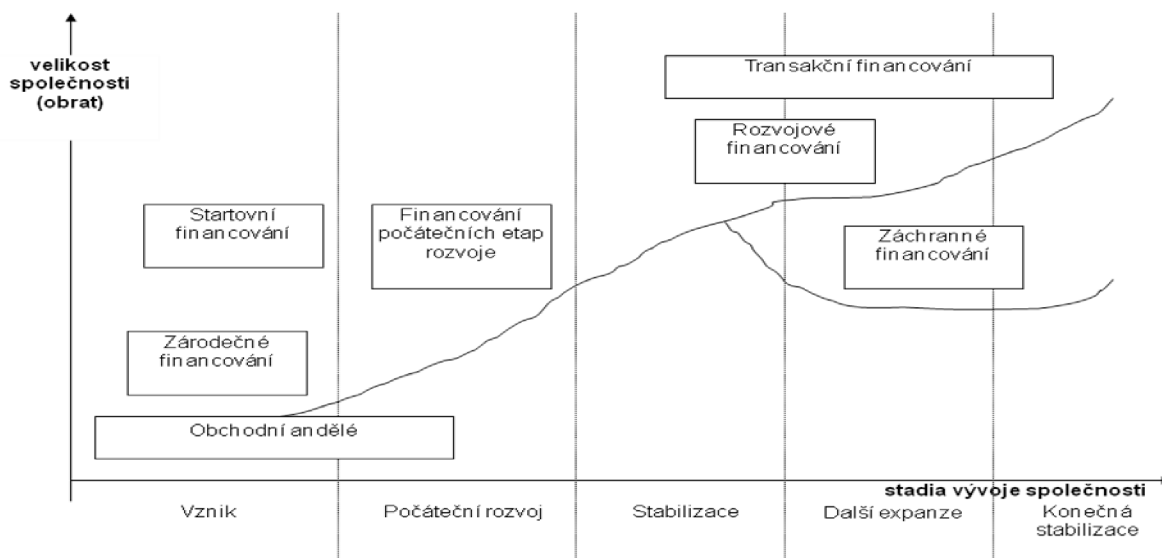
velikost společnosti (obrat)

Transakční financování

Rozvojové financování

Startovní financování

Financování počátečních etap rozvoje

Záchranné financování

Zárodečné financování

Obchodní andělé

stadia vývoje společnosti

Vznik

Počáteční rozvoj

Stabilizace

Další expanze

Konečná stabilizace